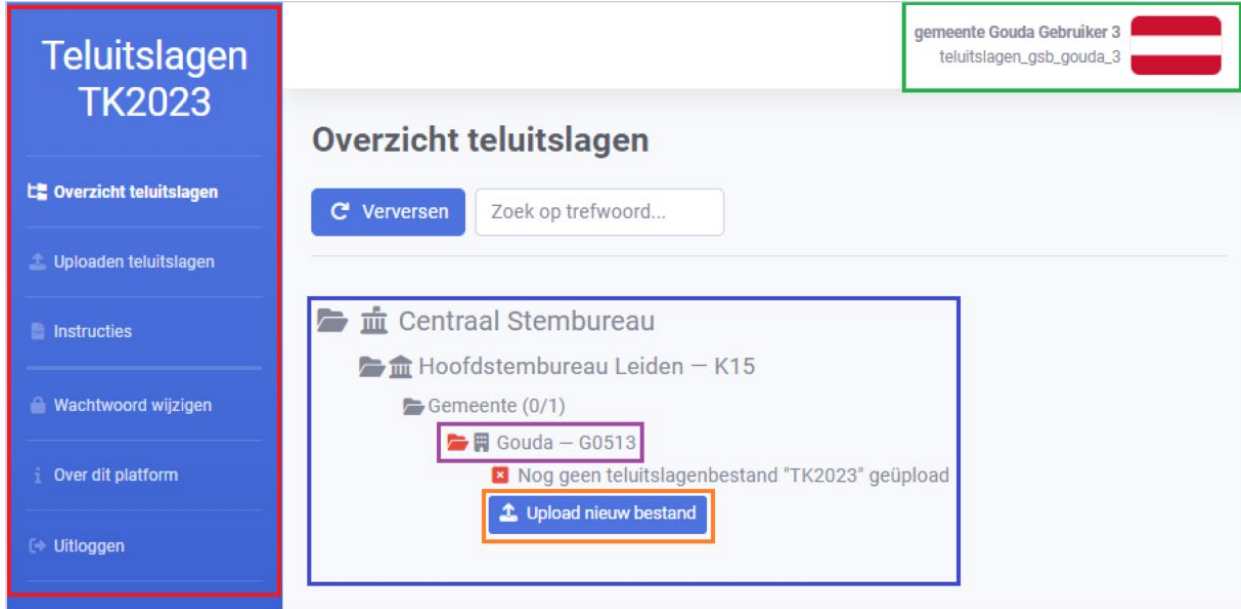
Teluitslagen TK2023

Overzicht teluitslagen

Uploaden teluitslagen

Instructies

Wachtwoord wijzigen

Over dit platform

Uitloggen

gemeente Gouda Gebruiker 3
teluitslagen_gsb_gouda_3

Overzicht teluitslagen

Verversen

Zoek op trefwoord...

Centraal Stembureau

Hoofdstembureau Leiden — K15

Gemeente (0/1)

Gouda — G0513

Nog geen teluitslagenbestand "TK2023" geüpload

Upload nieuw bestand